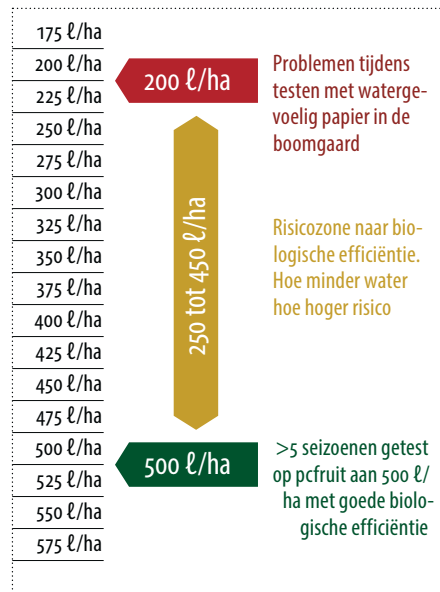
175 ℓ/ha
200 ℓ/ha
225 ℓ/ha
250 ℓ/ha
275 ℓ/ha
300 ℓ/ha
325 ℓ/ha
350 ℓ/ha
375 ℓ/ha
400 ℓ/ha
425 ℓ/ha
450 ℓ/ha
475 ℓ/ha
500 ℓ/ha
525 ℓ/ha
550 ℓ/ha
575 ℓ/ha

200 ℓ/ha

Problemen tijdens testen met watergevoelig papier in de boomgaard

250 tot 450 ℓ/ha

Risicozone naar biologische efficiëntie. Hoe minder water hoe hoger risico

500 ℓ/ha

>5 seizoenen getest op pcfruit aan 500 ℓ/ha met goede biologische efficiëntie